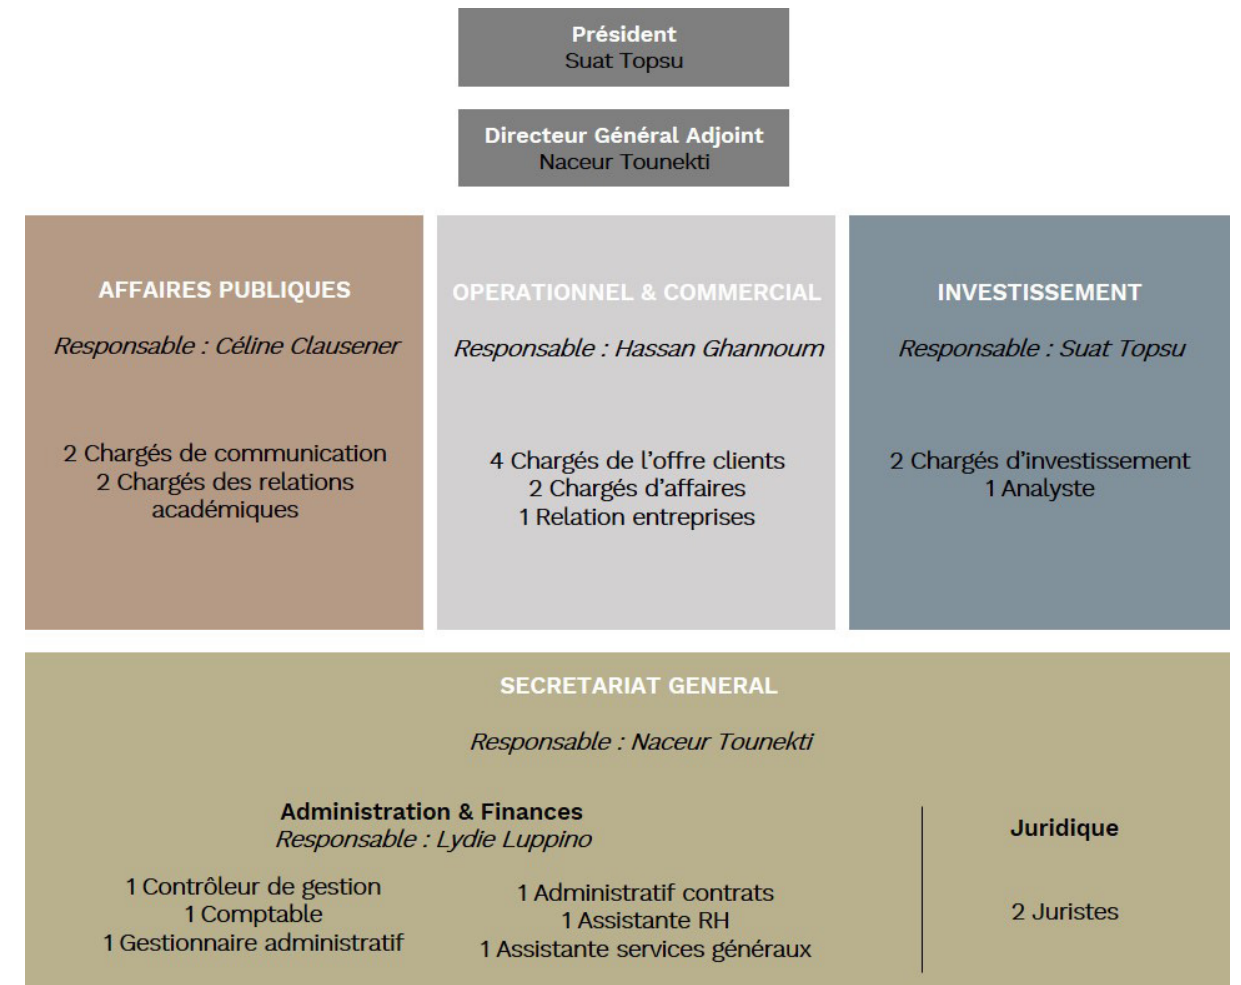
Président
Suat Topsu

Directeur Général Adjoint
Naceur Tounekti

AFFAIRES PUBLIQUES

Responsable : Céline Clausener

2 Chargés de communication
2 Chargés des relations académiques

OPERATIONNEL & COMMERCIAL

Responsable : Hassan Ghannoum

4 Chargés de l'offre clients
2 Chargés d'affaires
1 Relation entreprises

INVESTISSEMENT

Responsable : Suat Topsu

2 Chargés d'investissement
1 Analyste

SECRETARIAT GENERAL

Responsable : Naceur Tounekti

Administration & Finances
Responsable : Lydie Luppino

1 Contrôleur de gestion
1 Comptable
1 Gestionnaire administratif

1 Administratif contrats
1 Assistante RH
1 Assistante services généraux

Juridique

2 Juristes